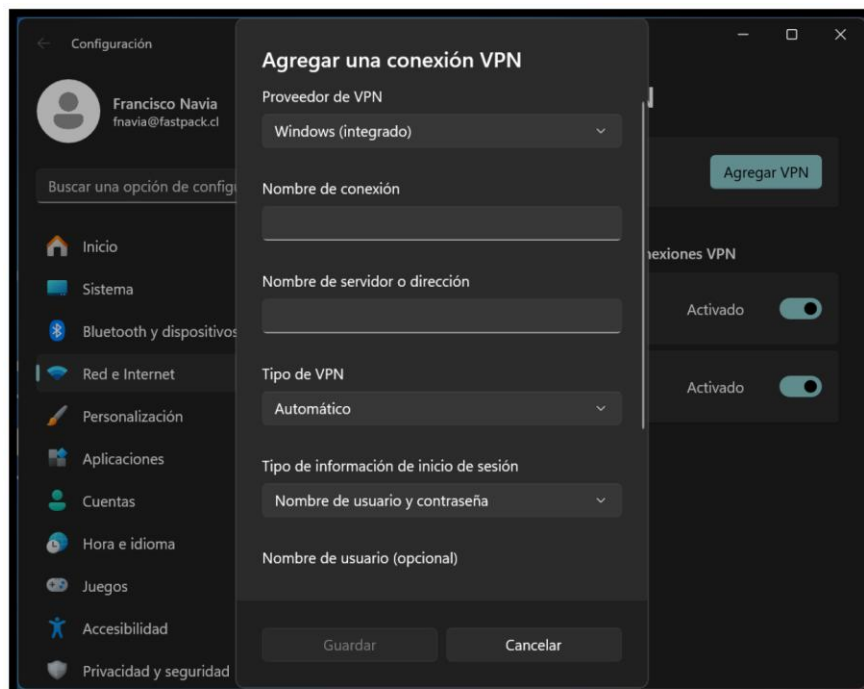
Configuración

Francisco Navia
fnavia@fastpack.cl

Buscar una opción de configu

Inicio
Sistema
Bluetooth y dispositivos
Red e Internet
Personalización
Aplicaciones
Cuentas
Hora e idioma
Juegos
Accesibilidad
Privacidad y seguridad

Agregar una conexión VPN

Proveedor de VPN
Windows (integrado)

Nombre de conexión

Nombre de servidor o dirección

Tipo de VPN
Automático

Tipo de información de inicio de sesión
Nombre de usuario y contraseña

Nombre de usuario (opcional)

Guardar
Cancelar

Agregar VPN
nexiones VPN
Activado
Activado